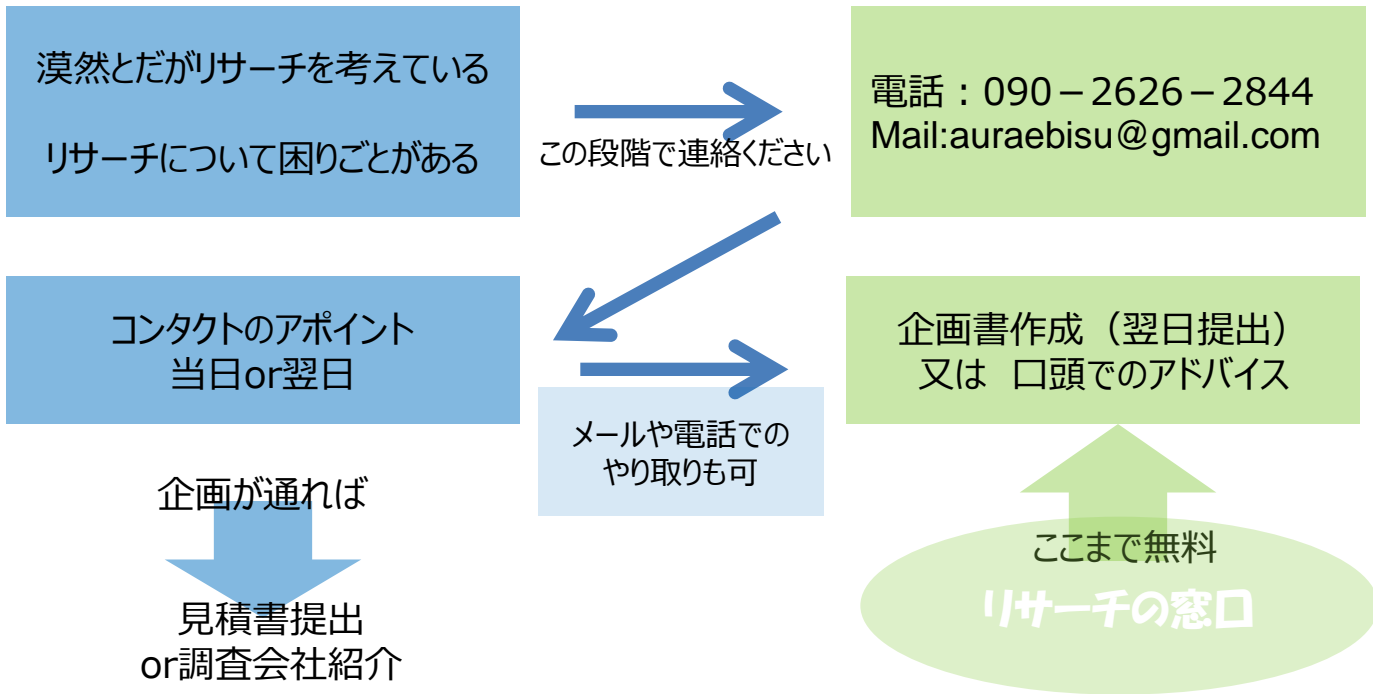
漠然とだがリサーチを考えている

リサーチについて困りごとがある

この段階で連絡ください

電話：090－2626－2844
Mail:auraebisu@gmail.com

コンタクトのアポイント
当日or翌日

企画書作成（翌日提出）
又は　口頭でのアドバイス

メールや電話での
やり取りも可

企画が通れば

見積書提出
or調査会社紹介

ここまで無料

リサーチの窓口